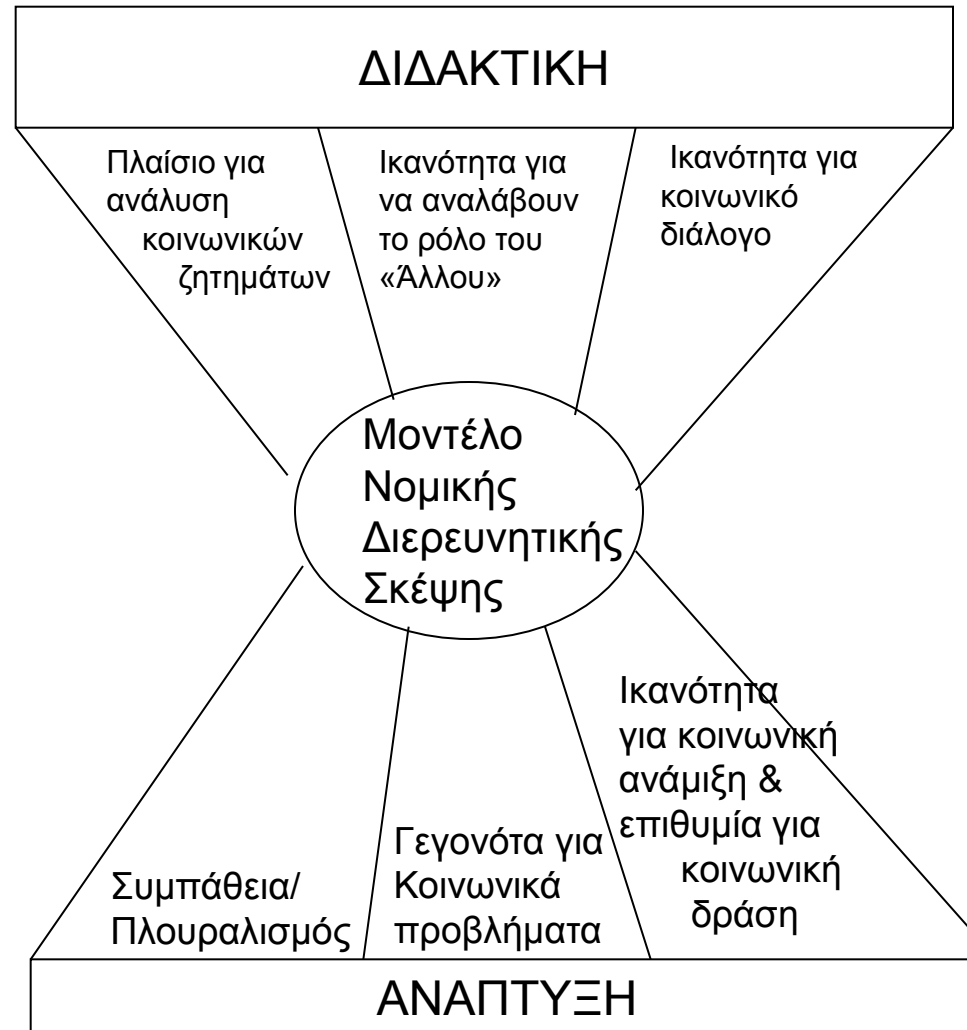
ΔΙΔΑΚΤΙΚΗ

Πλαίσιο για ανάλυση κοινωνικών ζητημάτων

Ικανότητα για να αναλάβουν το ρόλο του «Άλλου»

Ικανότητα για κοινωνικό διάλογο

Μοντέλο Νομικής Διερευνητικής Σκέψης

Ικανότητα για κοινωνική ανάμιξη & επιθυμία για κοινωνική δράση

Γεγονότα για Κοινωνικά προβλήματα

Συμπάθεια/ Πλουραλισμός

ΑΝΑΠΤΥΞΗ